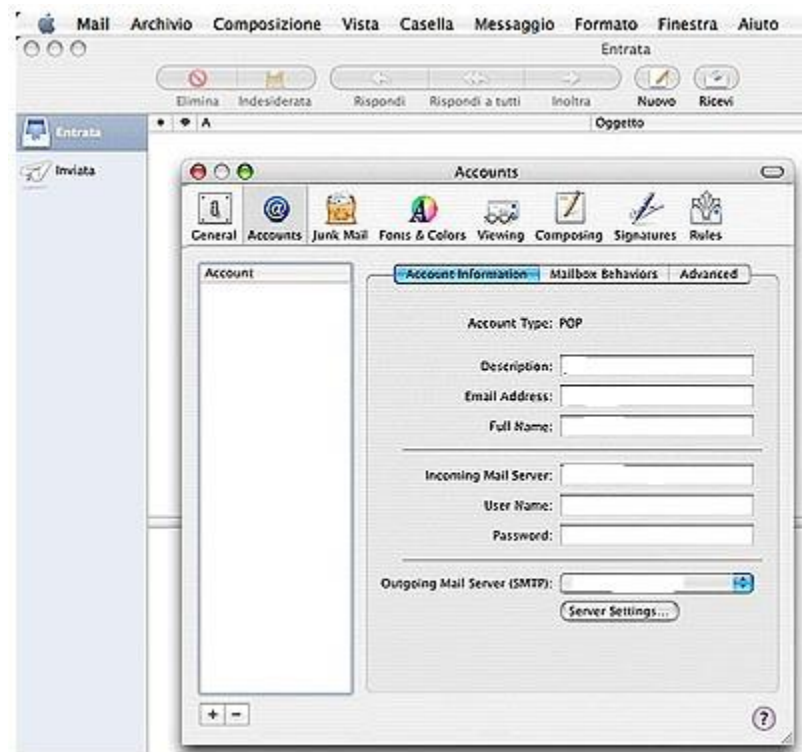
Mail Archivio Composizione Vista Casella Messaggio Formato Finestra Aiuto

Entrata

Elimina Indesiderata Rispondi Rispondi a tutti Inoltra Nuovo Ricevi

Entrata

Inviata

A

Oggetto

Accounts

General Accounts Junk Mail Fonts & Colors Viewing Composing Signatures Rules

Account

Account Information Mailbox Behaviors Advanced

Account Type: POP

Description:

Email Address:

Full Name:

Incoming Mail Server:

User Name:

Password:

Outgoing Mail Server (SMTP):

Server Settings...

+ −

?